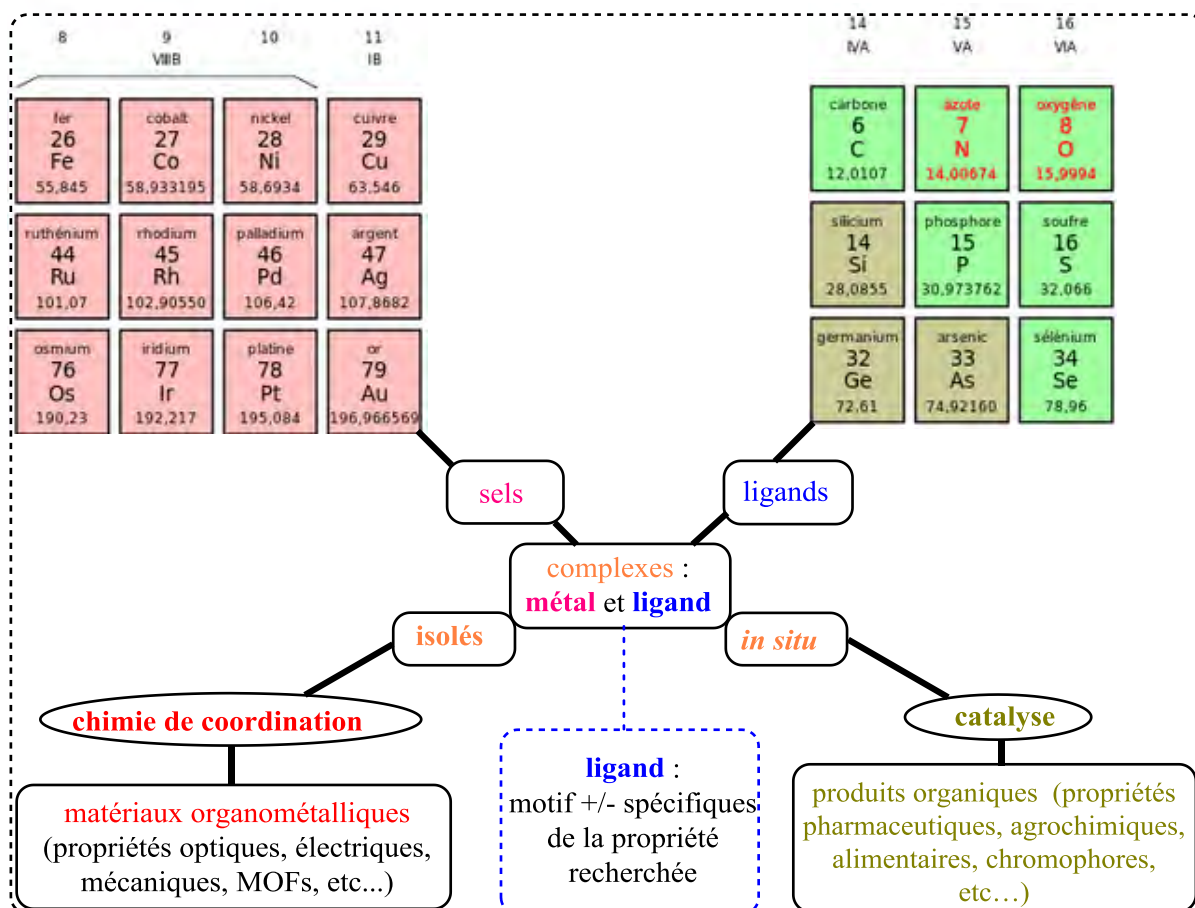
8 9 10 11
VIIIB IB

fer
26
Fe
55,845

cobalt
27
Co
58,933195

nickel
28
Ni
58,6934

cuivre
29
Cu
63,546

ruthénium
44
Ru
101,07

rhodium
45
Rh
102,90550

palladium
46
Pd
106,42

argent
47
Ag
107,8682

osmium
76
Os
190,23

iridium
77
Ir
192,217

platine
78
Pt
195,084

or
79
Au
196,966569

14 15 16
IVA VA VIA

carbone
6
C
12,0107

azote
7
N
14,00674

oxygène
8
O
15,9994

silicium
14
Si
28,0855

phosphore
15
P
30,973762

soufre
16
S
32,066

germanium
32
Ge
72,61

arsenic
33
As
74,92160

sélénium
34
Se
78,96

sels

ligands

complexes :
métal et ligand

isolés

in situ

chimie de coordination

catalyse

ligand :
motif +/- spécifiques de la propriété recherchée

matériaux organométalliques
(propriétés optiques, électriques, mécaniques, MOFs, etc...)

produits organiques (propriétés pharmaceutiques, agrochimiques, alimentaires, chromophores, etc…)